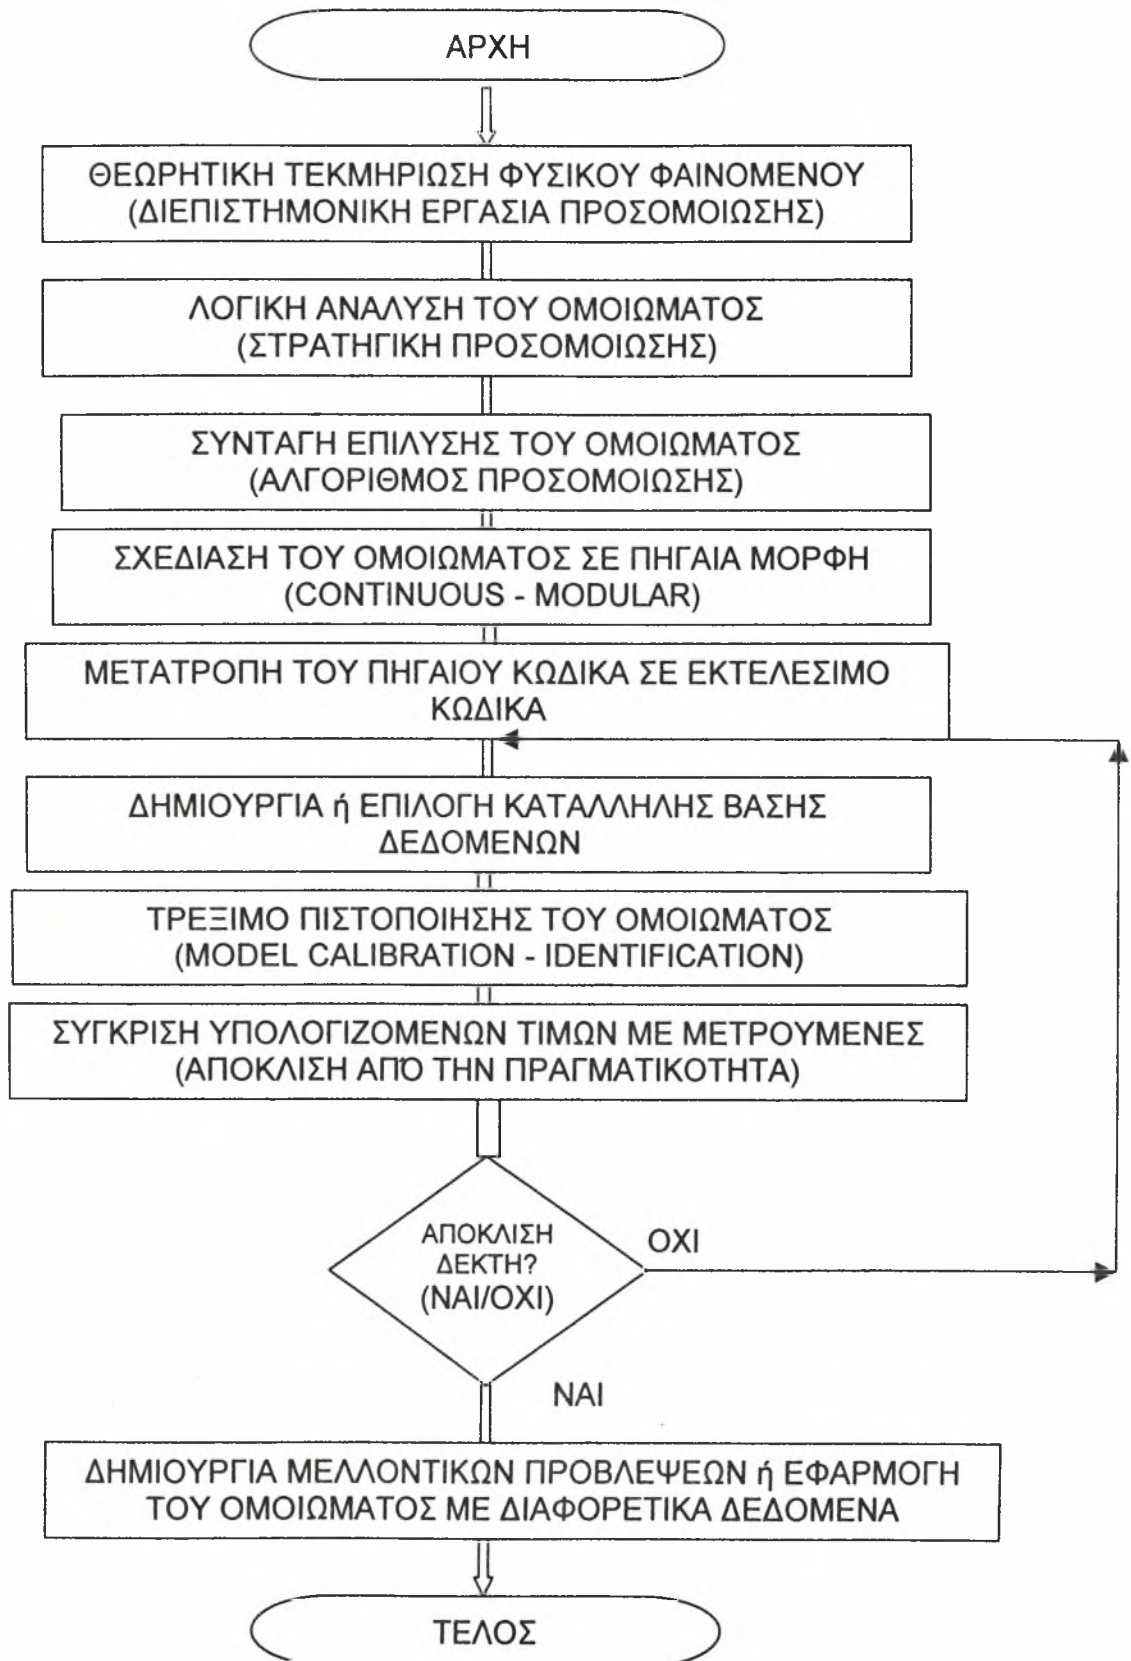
ΑΡΧΗ

ΘΕΩΡΗΤΙΚΗ ΤΕΚΜΗΡΙΩΣΗ ΦΥΣΙΚΟΥ ΦΑΙΝΟΜΕΝΟΥ (ΔΙΕΠΙΣΤΗΜΟΝΙΚΗ ΕΡΓΑΣΙΑ ΠΡΟΣΟΜΟΙΩΣΗΣ)

ΛΟΓΙΚΗ ΑΝΑΛΥΣΗ ΤΟΥ ΟΜΟΙΩΜΑΤΟΣ (ΣΤΡΑΤΗΓΙΚΗ ΠΡΟΣΟΜΟΙΩΣΗΣ)

ΣΥΝΤΑΓΗ ΕΠΙΛΥΣΗΣ ΤΟΥ ΟΜΟΙΩΜΑΤΟΣ (ΑΛΓΟΡΙΘΜΟΣ ΠΡΟΣΟΜΟΙΩΣΗΣ)

ΣΧΕΔΙΑΣΗ ΤΟΥ ΟΜΟΙΩΜΑΤΟΣ ΣΕ ΠΗΓΑΙΑ ΜΟΡΦΗ (CONTINUOUS - MODULAR)

ΜΕΤΑΤΡΟΠΗ ΤΟΥ ΠΗΓΑΙΟΥ ΚΩΔΙΚΑ ΣΕ ΕΚΤΕΛΕΣΙΜΟ ΚΩΔΙΚΑ

ΔΗΜΙΟΥΡΓΙΑ ή ΕΠΙΛΟΓΗ ΚΑΤΑΛΛΗΛΗΣ ΒΑΣΗΣ ΔΕΔΟΜΕΝΩΝ

ΤΡΕΞΙΜΟ ΠΙΣΤΟΠΟΙΗΣΗΣ ΤΟΥ ΟΜΟΙΩΜΑΤΟΣ (MODEL CALIBRATION - IDENTIFICATION)

ΣΥΓΚΡΙΣΗ ΥΠΟΛΟΓΙΖΟΜΕΝΩΝ ΤΙΜΩΝ ΜΕ ΜΕΤΡΟΥΜΕΝΕΣ (ΑΠΟΚΛΙΣΗ ΑΠΌ ΤΗΝ ΠΡΑΓΜΑΤΙΚΟΤΗΤΑ)

ΑΠΟΚΛΙΣΗ ΔΕΚΤΗ? (ΝΑΙ/ΟΧΙ)

ΟΧΙ

ΝΑΙ

ΔΗΜΙΟΥΡΓΙΑ ΜΕΛΛΟΝΤΙΚΩΝ ΠΡΟΒΛΕΨΕΩΝ ή ΕΦΑΡΜΟΓΗ ΤΟΥ ΟΜΟΙΩΜΑΤΟΣ ΜΕ ΔΙΑΦΟΡΕΤΙΚΑ ΔΕΔΟΜΕΝΑ

ΤΕΛΟΣ